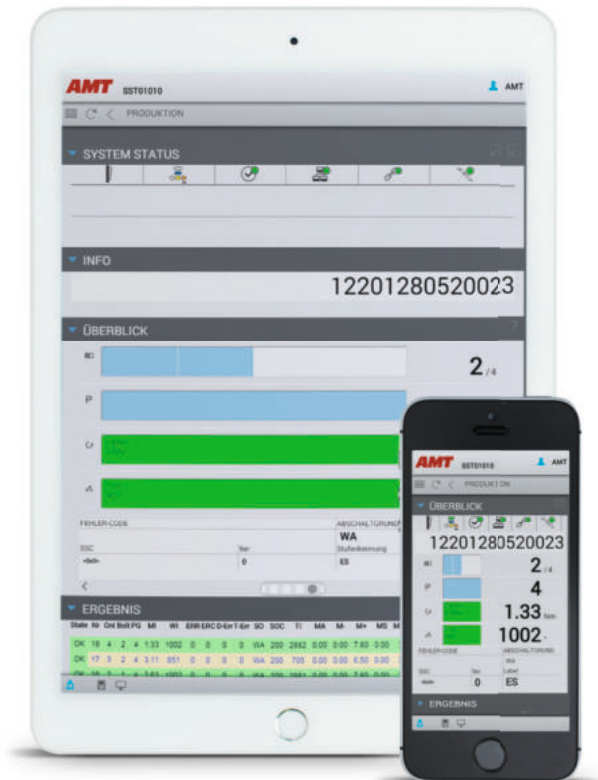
AMT SST01010

AMT

PRODUKTION

SYSTEM STATUS

INFO

12201280520023

ÜBERBLICK

2 /4

P

FEHLER-CODE

ABSCHALTGRUND

WA

SSC

Bar

Stufenkennung

0

ES

ERGEBNIS

State Nr Cnt Bolt PG MI WI ERR ERC D-Err T-Err SO SOC TI MA M- M+ MS M

OK 18 4 2 4 1.33 1002 0 0 0 0 WA 200 2862 0.00 0.00 7.60 0.00

OK 17 3 2 4 3.11 851 0 0 0 0 WA 200 705 0.00 0.00 6.50 0.00

AMT SST01010

AMT

PRODUKTION

ÜBERBLICK

12201280520023

2 /4

P

4

1.33 Nm

1002 °

FEHLER-CODE

ABSCHALTGRUND

WA

SSC

Bar

Label

0

ES

ERGEBNIS